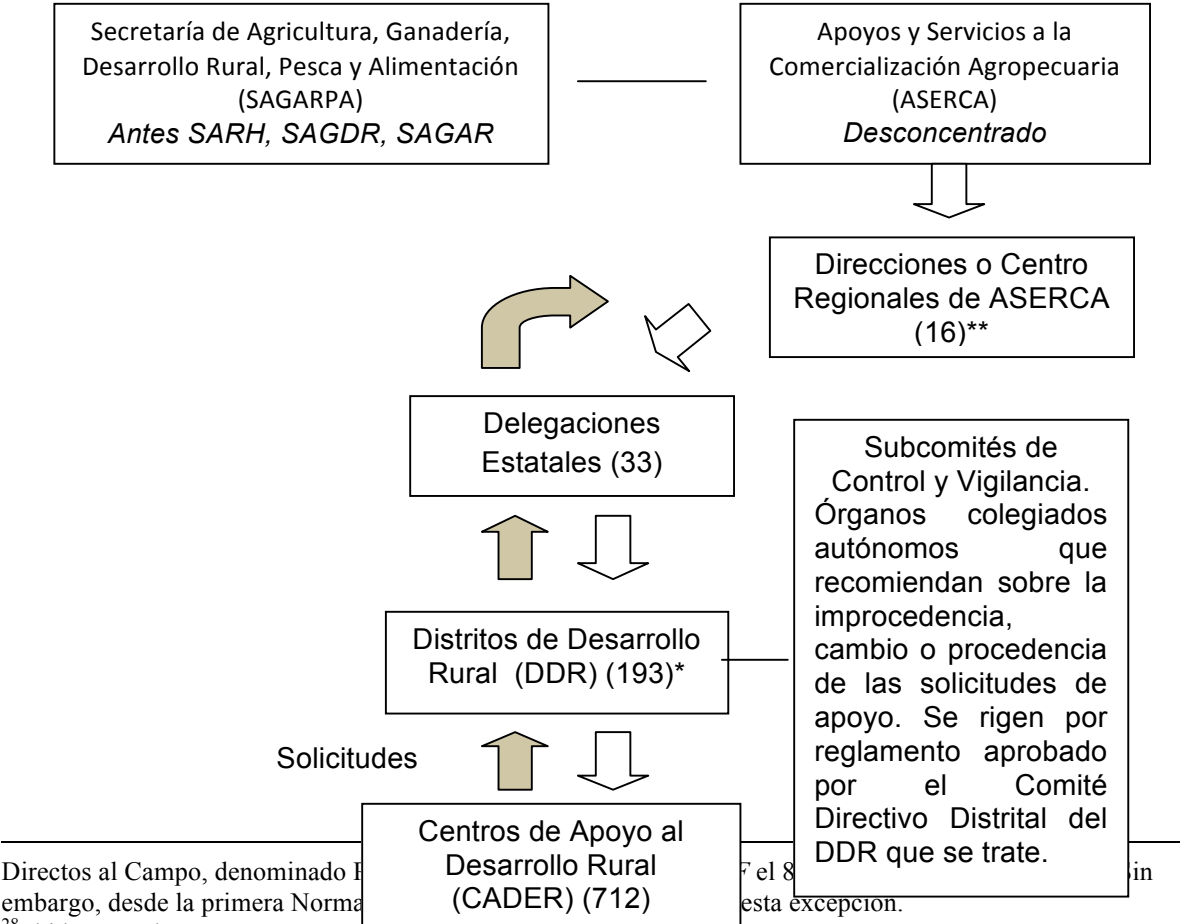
Secretaría de Agricultura, Ganadería, Desarrollo Rural, Pesca y Alimentación (SAGARPA)
*Antes SARH, SAGDR, SAGAR*

Apoyos y Servicios a la Comercialización Agropecuaria (ASERCA)
*Desconcentrado*

Direcciones o Centro Regionales de ASERCA (16)**

Delegaciones Estatales (33)

Subcomités de Control y Vigilancia. Órganos colegiados autónomos que recomiendan sobre la improcedencia, cambio o procedencia de las solicitudes de apoyo. Se rigen por reglamento aprobado por el Comité Directivo Distrital del DDR que se trate.

Distritos de Desarrollo Rural (DDR) (193)*

Solicitudes

Centros de Apoyo al Desarrollo Rural (CADER) (712)

Directos al Campo, denominado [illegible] F el 8 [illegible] Sin embargo, desde la primera Norma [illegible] esta excepción.
$^{28}$ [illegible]